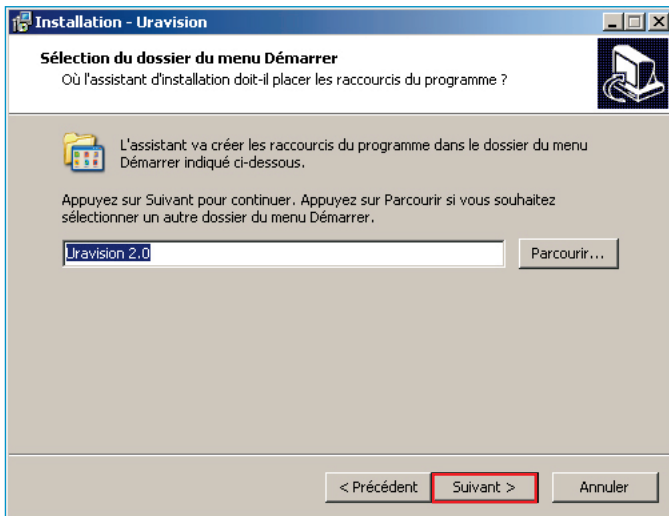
Installation - Uravision

Sélection du dossier du menu Démarrer
Où l'assistant d'installation doit-il placer les raccourcis du programme ?

L'assistant va créer les raccourcis du programme dans le dossier du menu Démarrer indiqué ci-dessous.

Appuyez sur Suivant pour continuer. Appuyez sur Parcourir si vous souhaitez sélectionner un autre dossier du menu Démarrer.

Uravision 2.0

Parcourir...

< Précédent

Suivant >

Annuler